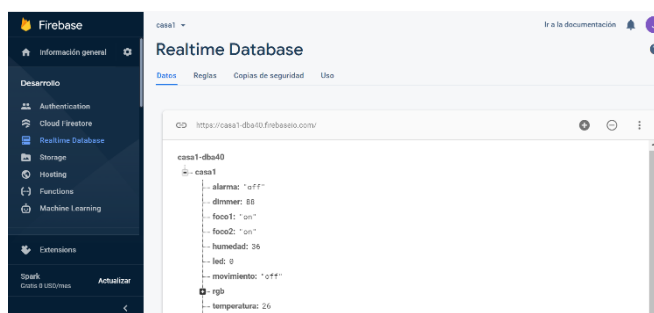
Firebase

Información general

Desarrollo

Authentication

Cloud Firestore

Realtime Database

Storage

Hosting

Functions

Machine Learning

Extensions

Spark
Gratis 0 USD/mes

Actualizar

casa1

Ir a la documentación

Realtime Database

Datos Reglas Copias de seguridad Uso

https://casa1-dba40.firebaseio.com/

casa1-dba40
casa1
alarma: "off"
dimmer: 88
foco1: "on"
foco2: "on"
humedad: 36
led: 0
movimiento: "off"
rgb
temperatura: 26